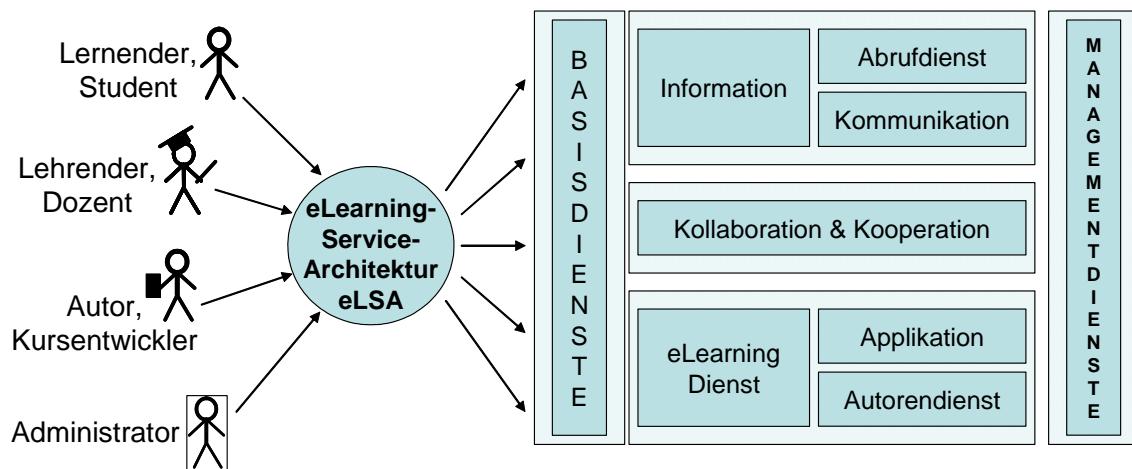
Lernender, Student

Lehrender, Dozent

Autor, Kursentwickler

Administrator

eLearning-Service-Architektur eLSA

B A S I S D I E N S T E

Information

Abrufdienst

Kommunikation

Kollaboration & Kooperation

eLearning Dienst

Applikation

Autorendienst

M A N A G E M E N T D I E N S T E